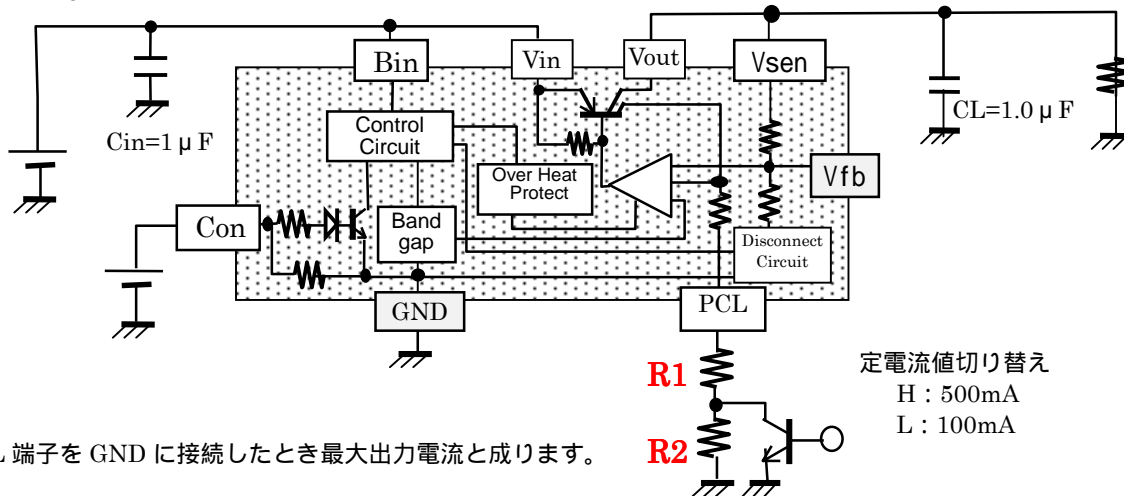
Bin

Vin

Vout

Vsen

Cin=1μF

Control Circuit

Over Heat Protect

CL=1.0μF

Vfb

Con

Band gap

Disconnect Circuit

GND

PCL

R1

R2

定電流値切り替え
H：500mA
L：100mA

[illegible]L 端子を GND に接続したとき最大出力電流と成ります。